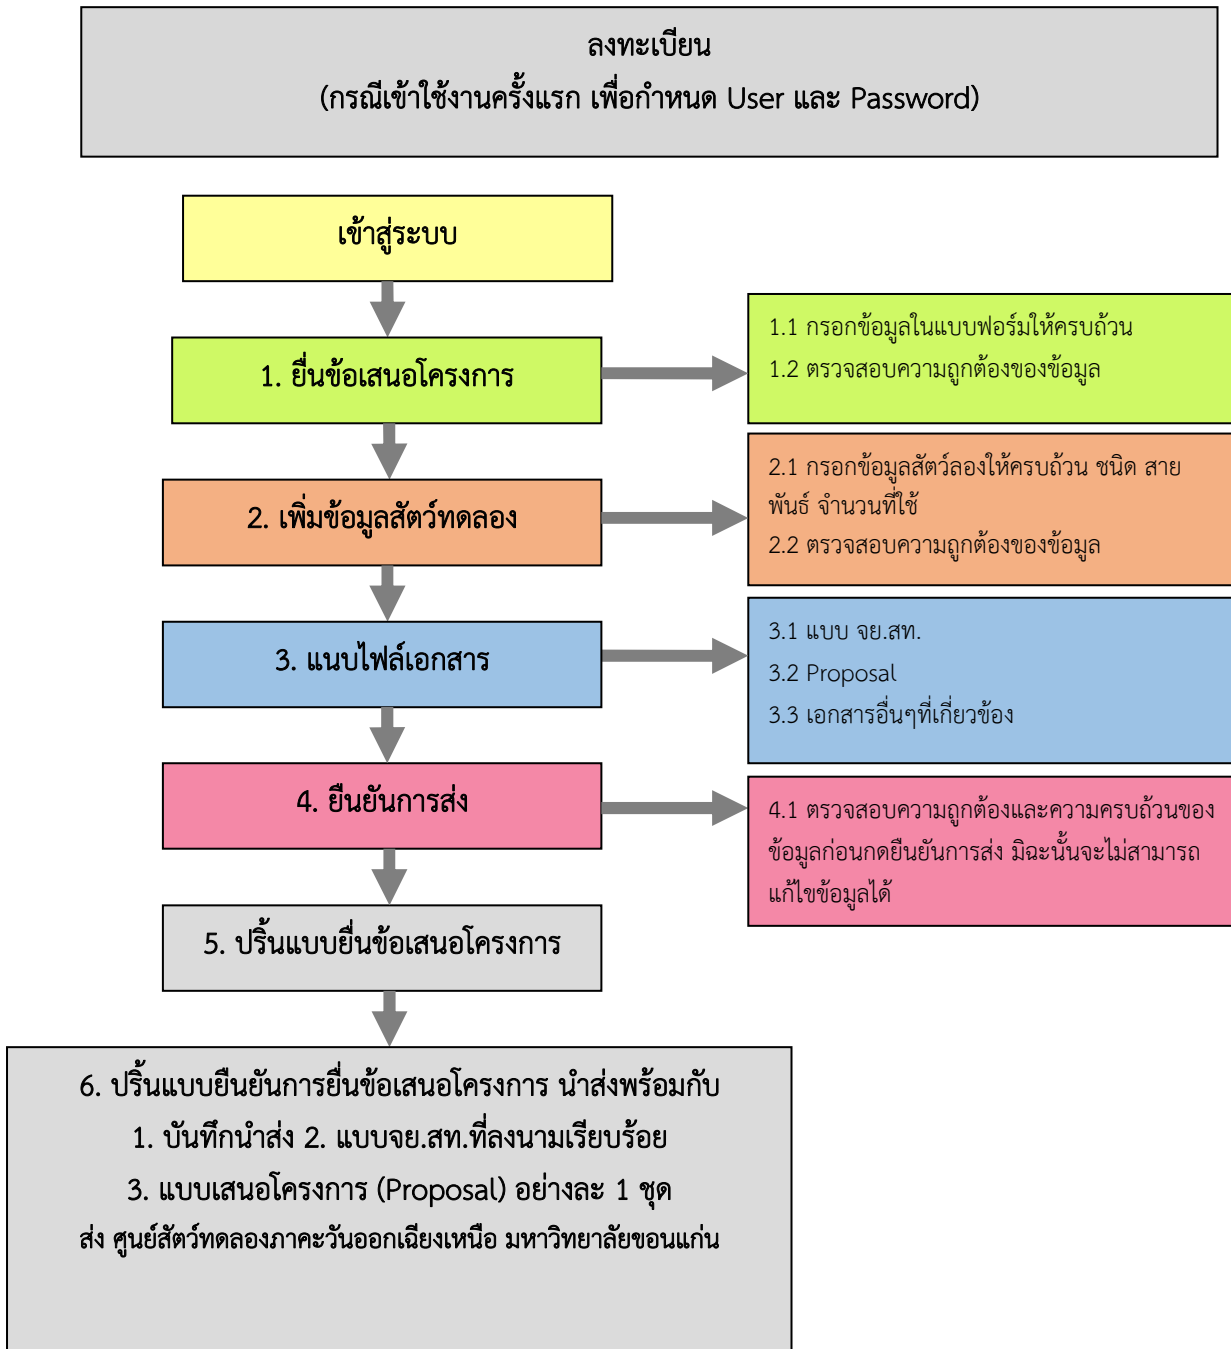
ลงทะเบียน
(กรณีเข้าใช้งานครั้งแรก เพื่อกำหนด User และ Password)

เข้าสู่ระบบ

1. ยื่นข้อเสนอโครงการ

1.1 กรอกข้อมูลในแบบฟอร์มให้ครบถ้วน
1.2 ตรวจสอบความถูกต้องของข้อมูล

2. เพิ่มข้อมูลสัตว์ทดลอง

2.1 กรอกข้อมูลสัตว์ลองให้ครบถ้วน ชนิด สายพันธ์ จำนวนที่ใช้
2.2 ตรวจสอบความถูกต้องของข้อมูล

3. แนบไฟล์เอกสาร

3.1 แบบ จย.สท.
3.2 Proposal
3.3 เอกสารอื่นๆที่เกี่ยวข้อง

4. ยืนยันการส่ง

4.1 ตรวจสอบความถูกต้องและความครบถ้วนของข้อมูลก่อนกดยืนยันการส่ง มิฉะนั้นจะไม่สามารถแก้ไขข้อมูลได้

5. ปริ้นแบบยื่นข้อเสนอโครงการ

6. ปริ้นแบบยืนยันการยื่นข้อเสนอโครงการ นำส่งพร้อมกับ
1. บันทึกนำส่ง 2. แบบจย.สท.ที่ลงนามเรียบร้อย
3. แบบเสนอโครงการ (Proposal) อย่างละ 1 ชุด
ส่ง ศูนย์สัตว์ทดลองภาคะวันออกเฉียงเหนือ มหาวิทยาลัยขอนแก่น